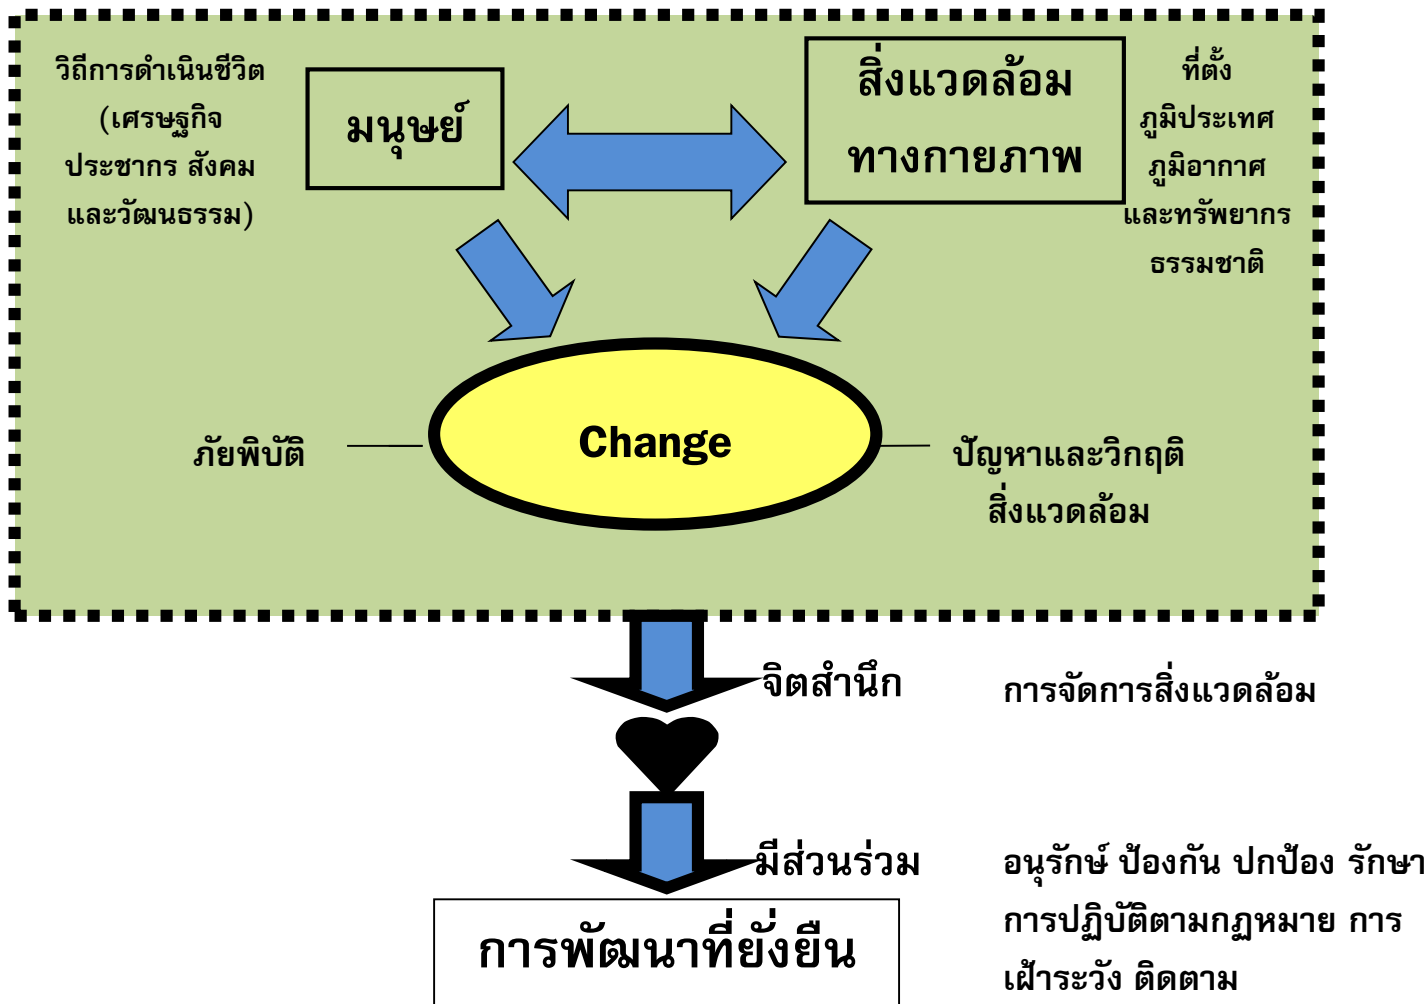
วิถีการดำเนินชีวิต (เศรษฐกิจ ประชากร สังคม และวัฒนธรรม)

มนุษย์

สิ่งแวดล้อมทางกายภาพ

ที่ตั้ง ภูมิประเทศ ภูมิอากาศ และทรัพยากรธรรมชาติ

ภัยพิบัติ

Change

ปัญหาและวิกฤติสิ่งแวดล้อม

จิตสำนึก

การจัดการสิ่งแวดล้อม

มีส่วนร่วม

อนุรักษ์ ป้องกัน ปกป้อง รักษา การปฏิบัติตามกฎหมาย การเฝ้าระวัง ติดตาม

การพัฒนาที่ยั่งยืน